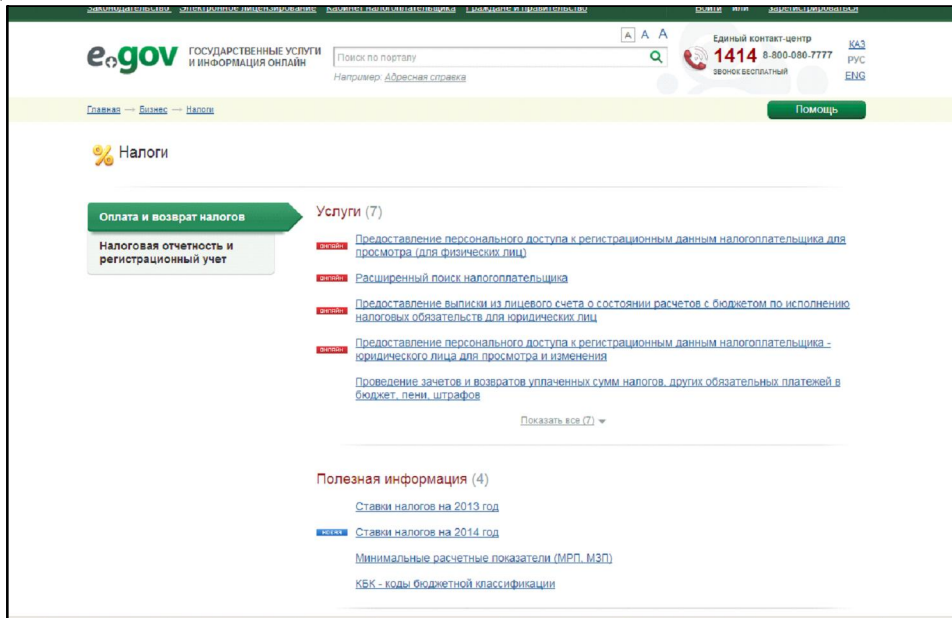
Законодательство Электронное лицензирование Кабинет налогоплательщика Граждане и правительство Войти или зарегистрироваться

e.gov ГОСУДАРСТВЕННЫЕ УСЛУГИ И ИНФОРМАЦИЯ ОНЛАЙН

Поиск по порталу

Например: Адресная справка

A A A

Единый контакт-центр
1414 8-800-080-7777
ЗВОНОК БЕСПЛАТНЫЙ

ҚАЗ
РУС
ENG

Главная — Бизнес — Налоги

Помощь

Налоги

Оплата и возврат налогов

Налоговая отчетность и регистрационный учет

Услуги (7)

онлайн Предоставление персонального доступа к регистрационным данным налогоплательщика для просмотра (для физических лиц)

онлайн Расширенный поиск налогоплательщика

онлайн Предоставление выписки из лицевого счета о состоянии расчетов с бюджетом по исполнению налоговых обязательств для юридических лиц

онлайн Предоставление персонального доступа к регистрационным данным налогоплательщика - юридического лица для просмотра и изменения

Проведение зачетов и возвратов уплаченных сумм налогов, других обязательных платежей в бюджет, пени, штрафов

Показать все (7)

Полезная информация (4)

Ставки налогов на 2013 год

новое Ставки налогов на 2014 год

Минимальные расчетные показатели (МРП, МЗП)

КБК - коды бюджетной классификации